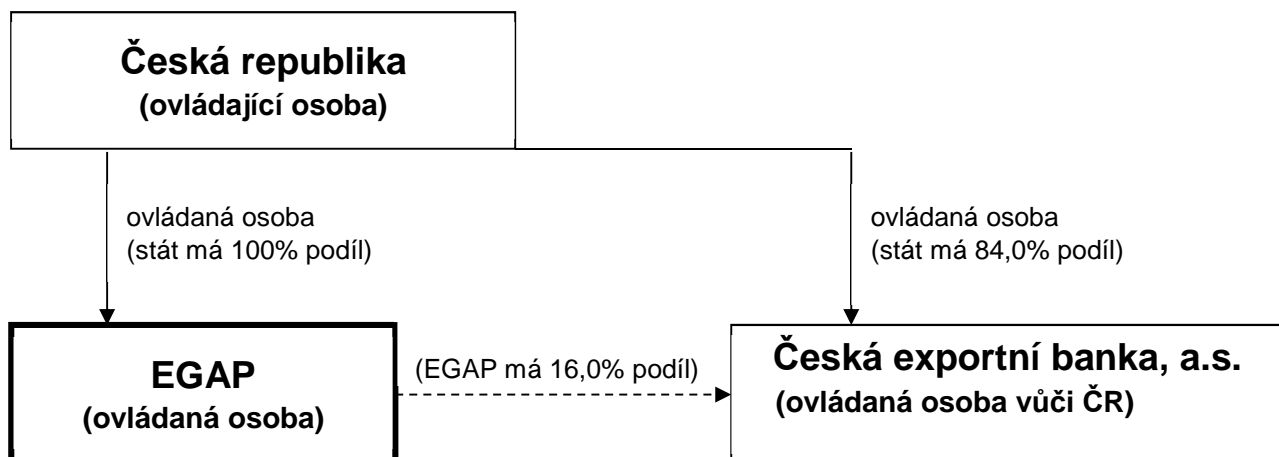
Česká republika
(ovládající osoba)

ovládaná osoba
(stát má 100% podíl)

ovládaná osoba
(stát má 84,0% podíl)

EGAP
(ovládaná osoba)

(EGAP má 16,0% podíl)

Česká exportní banka, a.s.
(ovládaná osoba vůči ČR)